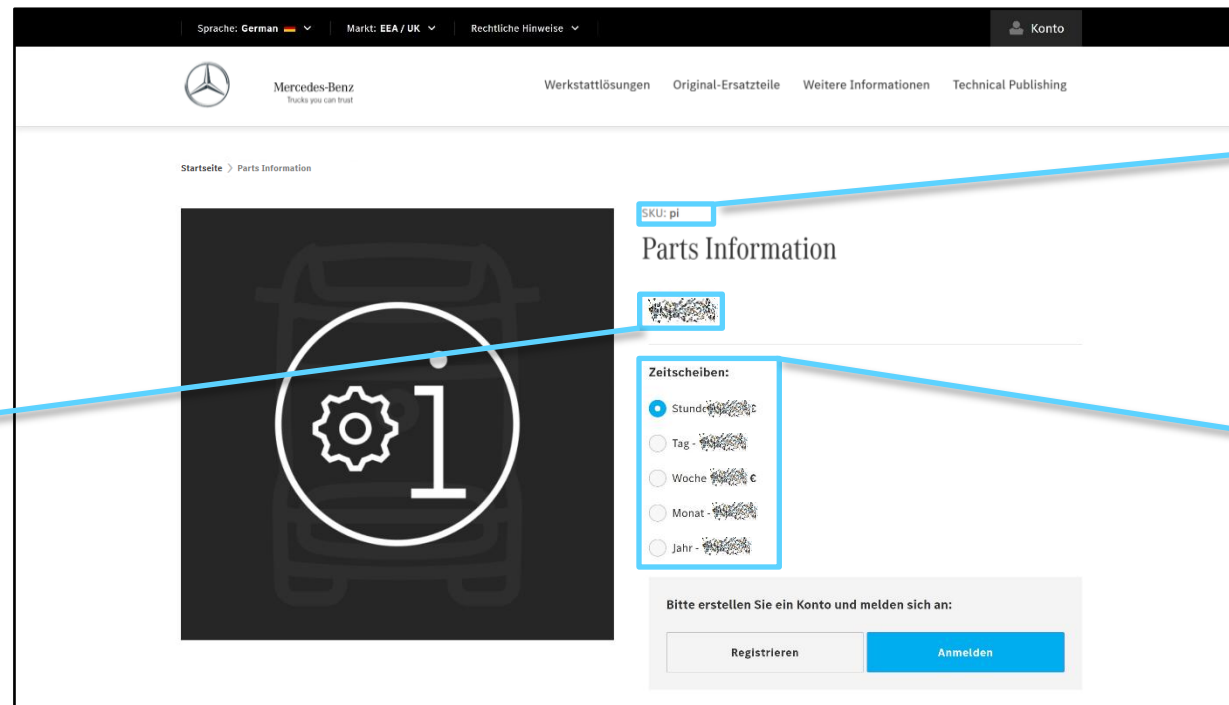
Sprache: German Markt: EEA / UK Rechtliche Hinweise Konto

Mercedes-Benz
Trucks you can trust

Werkstattlösungen Original-Ersatzteile Weitere Informationen Technical Publishing

Startseite > Parts Information

SKU: pi

Parts Information

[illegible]

Zeitscheiben:

Stunde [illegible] €

Tag - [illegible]

Woche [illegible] €

Monat - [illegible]

Jahr - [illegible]

Bitte erstellen Sie ein Konto und melden sich an:

Registrieren Anmelden